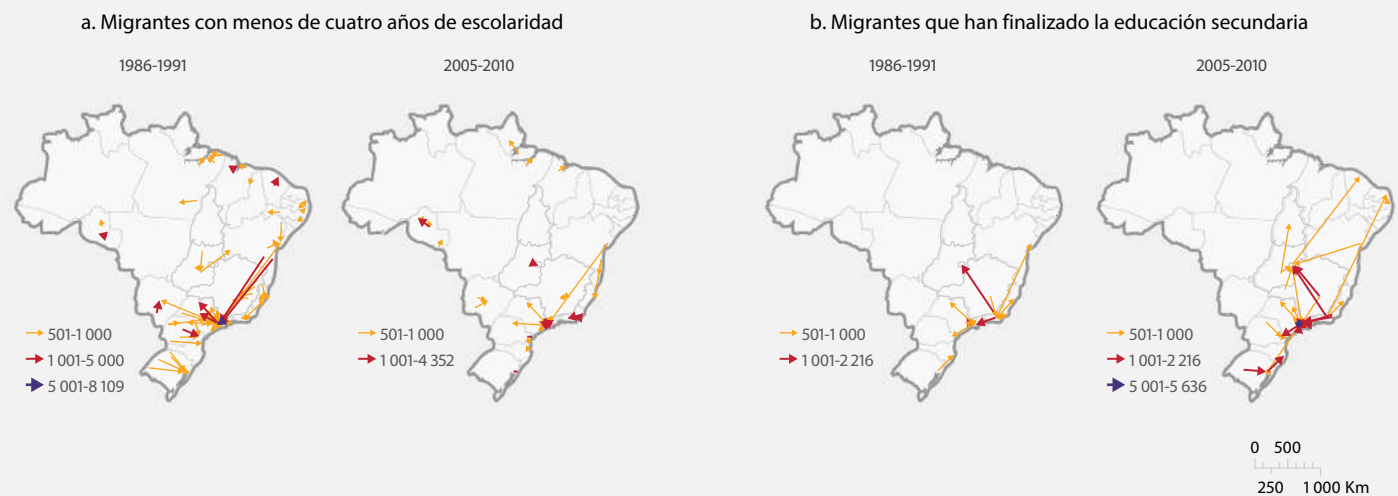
a. Migrantes con menos de cuatro años de escolaridad

1986-1991

501-1 000
1 001-5 000
5 001-8 109

2005-2010

501-1 000
1 001-4 352

b. Migrantes que han finalizado la educación secundaria

1986-1991

501-1 000
1 001-2 216

2005-2010

501-1 000
1 001-2 216
5 001-5 636

0 500
250 1 000 Km